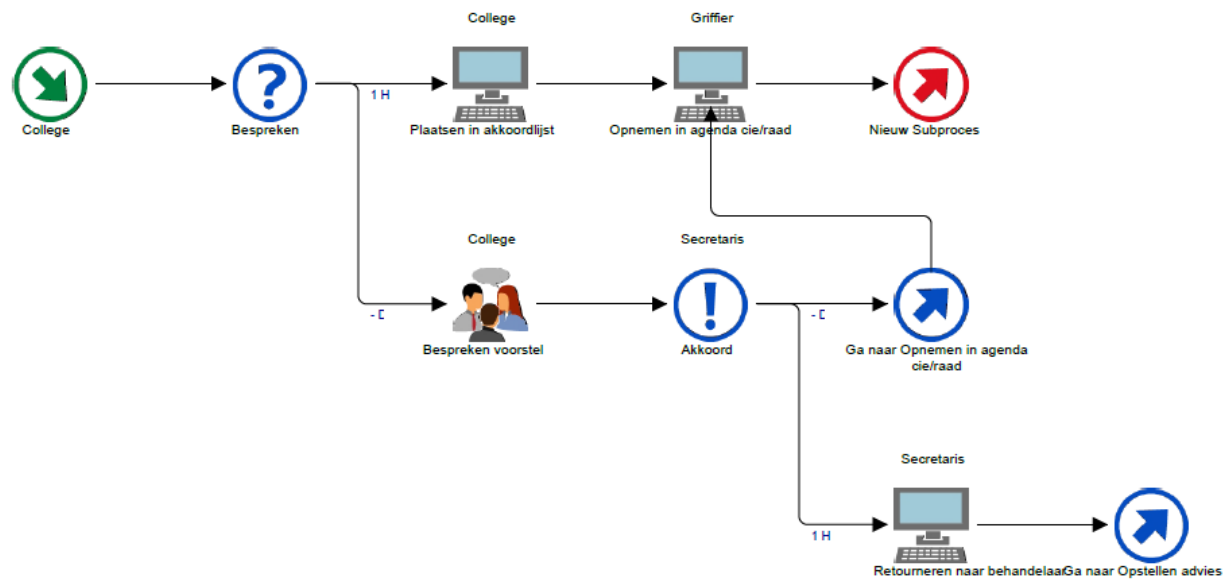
College

Griffier

College

Bespreken

1 H

Plaatsen in akkoordlijst

Opnemen in agenda cie/raad

Nieuw Subproces

College

Secretaris

- D

Bespreken voorstel

Akkoord

- D

Ga naar Opnemen in agenda cie/raad

Secretaris

1 H

Retourneren naar behandelaar

Ga naar Opstellen advies